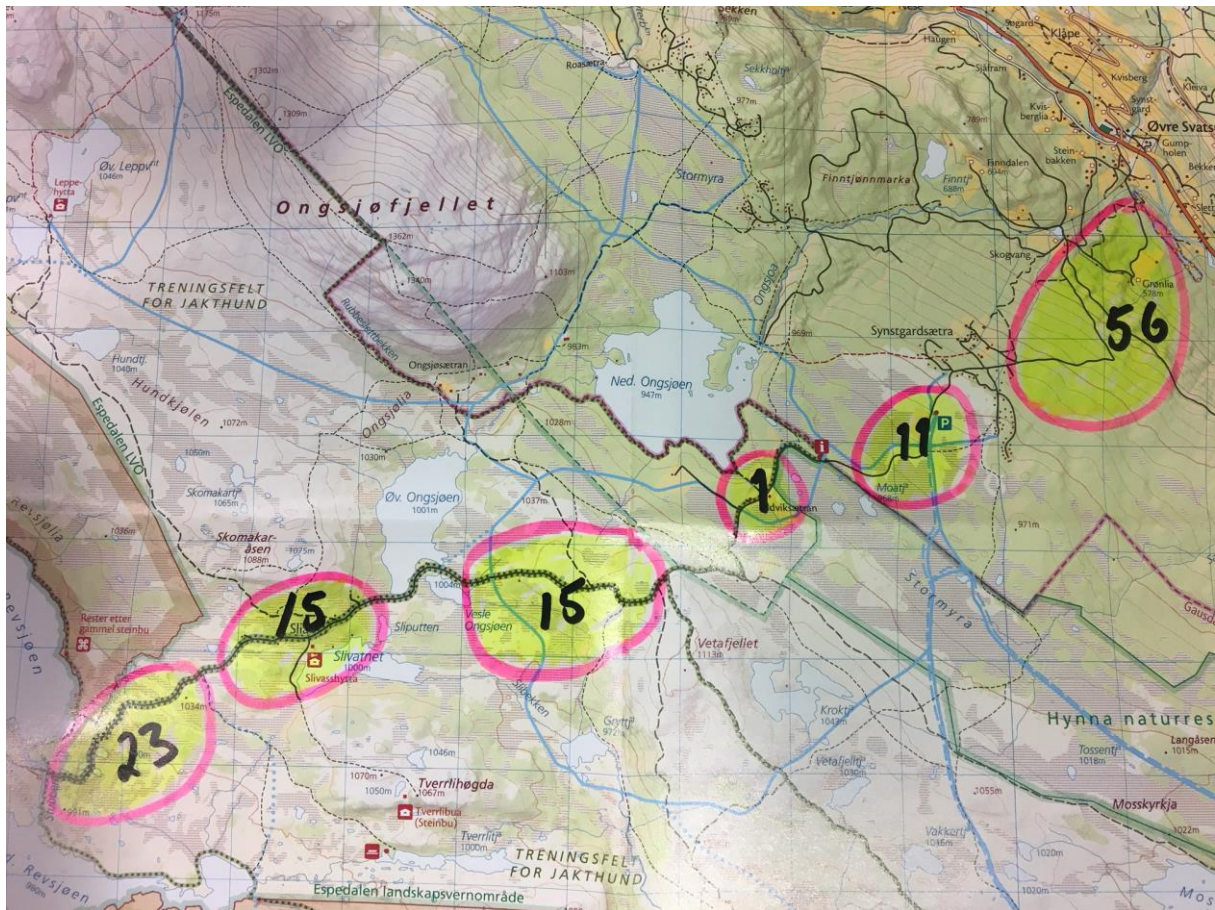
Bekken
Roasætra
Sekkholm
977m
1302m
1309m
Espedalen LVO
Stormyra
Kløpe
Haugen
Sjøfram
Kvisberg
Kvisberglia
Øvre Svatsum
Gumpholen
Steinbakken
Finndalen
Finntjønnmarka
Finntj
688m
Øv. Leppvit
1046m
Leppehytta
Ongsjøfjellet
1362m
1340m
1103m
TRENINGSFELT FOR JAKTHUND
Skogvang
Grønlia
578m
56
Synstgardsætra
969m
Ongsjoa
Ned. Ongsjøen
947m
953m
Ongsjøsætran
Hundtj.
1040m
Hundkjølen
1072m
Ongsjølia
1028m
11
P
Moatj.
1
Endviksætran
Espedalen LVO
1050m
1030m
Skomakartj.
1065m
Øv. Ongsjøen
1001m
1037m
971m
1036m
Skomakar-åsen
1088m
1075m
1004m
15
15
Vesle Ongsjøen
Vetafjellet
1113m
Stormyra
Gausd
Revsjøen
Rester etter gammel steinbu
Slivatnet
1000m
Slivasshytta
Sliputten
23
1034m
Slibekken
Gryttj.
972m
Krokt.
1043m
Hynna naturres
Tossentj.
1018m
Langåsen
1015m
1046m
1070m
1050m
Tverrlihøgda
1067m
Tverrlibua (Steinbu)
Tverrlitj.
1000m
Vetafjellt.
1030m
1055m
Mosskyrkja
Vakkertj.
1016m
1020m
1022m
TRENINGSFELT FOR JAKTHUND
d. Revsjøen
Espedalen landskapsvernområde
Mos